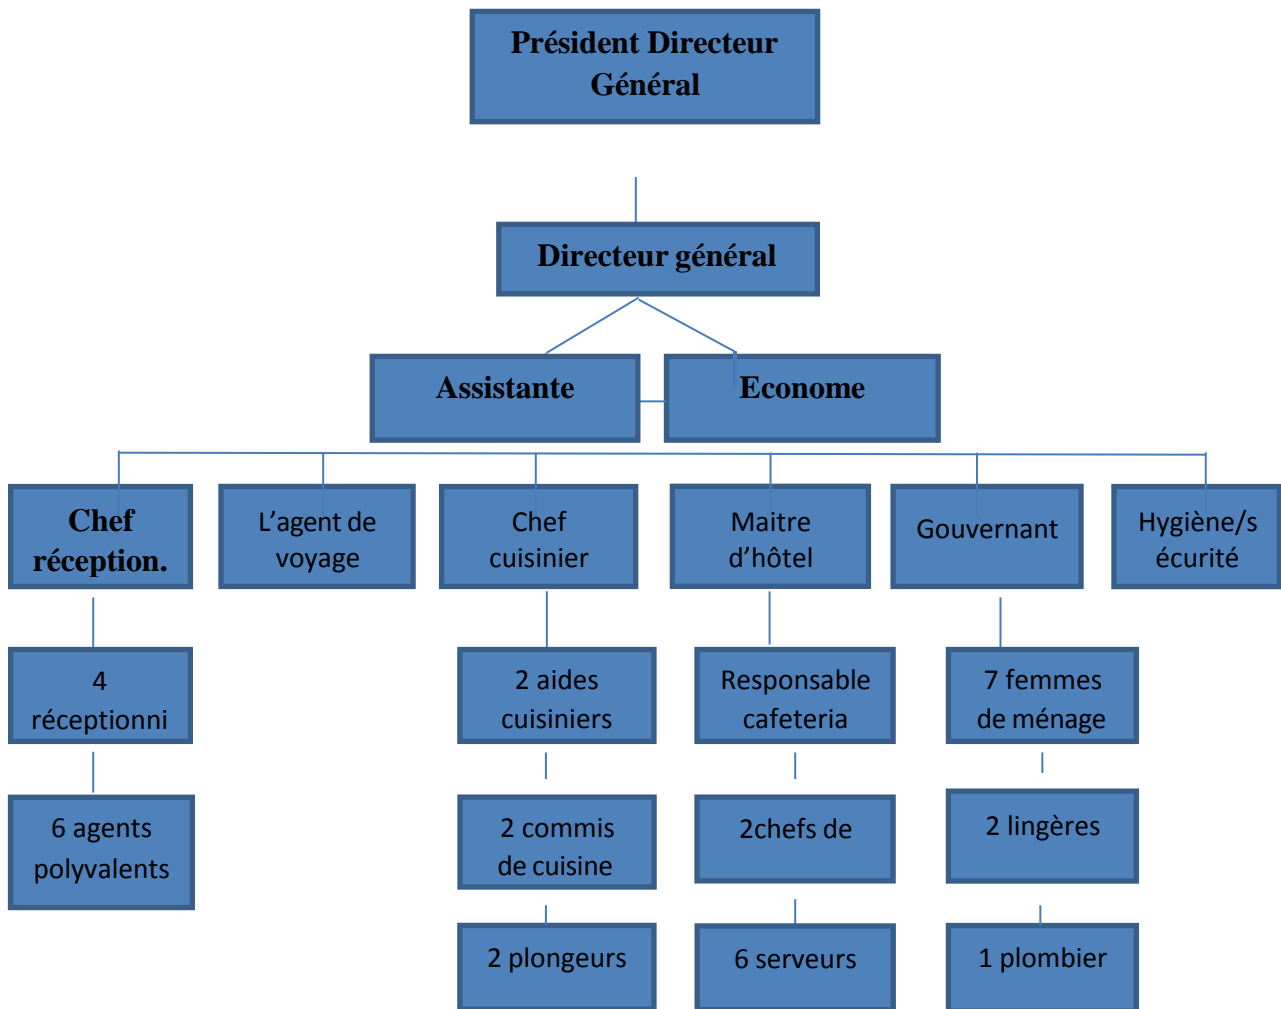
Président Directeur Général

Directeur général

Assistante

Econome

Chef réception.

L'agent de voyage

Chef cuisinier

Maitre d'hôtel

Gouvernant

Hygiène/s écurité

4 réceptionni

6 agents polyvalents

2 aides cuisiniers

2 commis de cuisine

2 plongeurs

Responsable cafeteria

2chefs de

6 serveurs

7 femmes de ménage

2 lingères

1 plombier